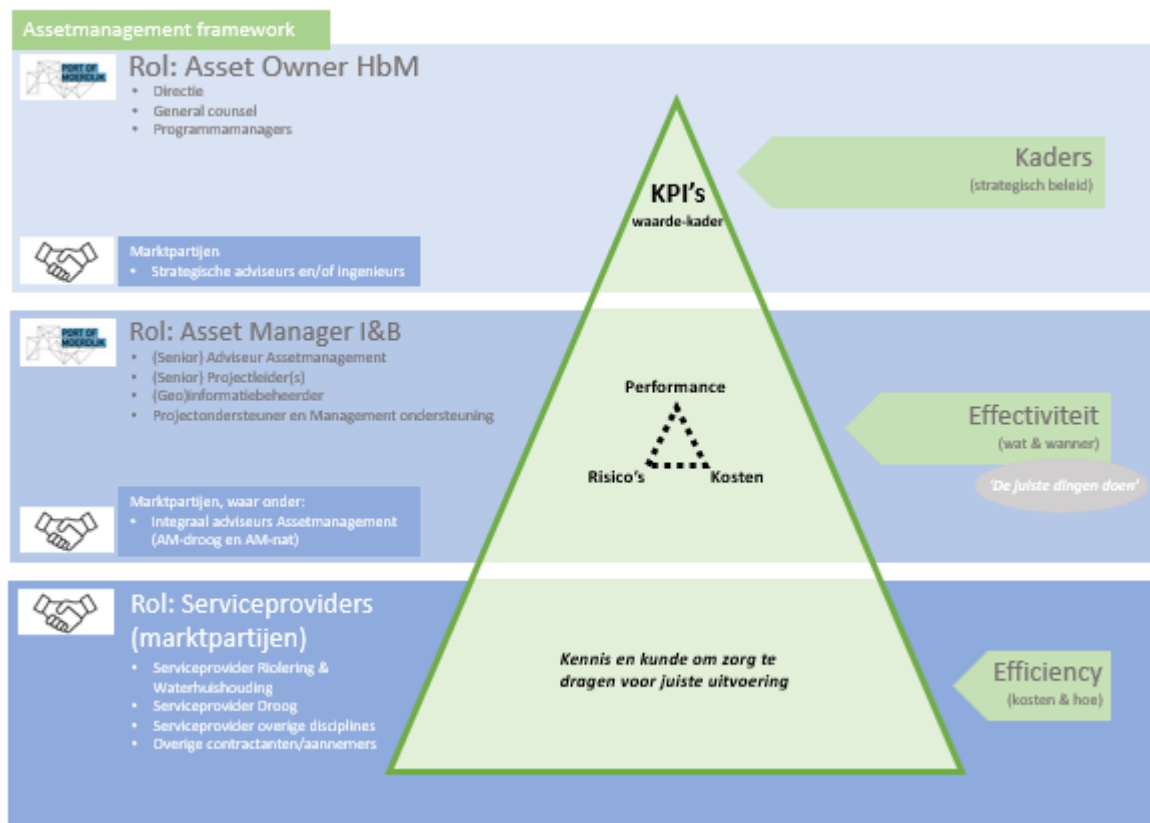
Assetmanagement framework

PORT OF MOERDIJK

Rol: Asset Owner HbM
- Directie
- General counsel
- Programmamanagers

Marktpartijen
- Strategische adviseurs en/of ingenieurs

KPI's
waarde-kader

Kaders
(strategisch beleid)

PORT OF MOERDIJK

Rol: Asset Manager I&B
- (Senior) Adviseur Assetmanagement
- (Senior) Projectleider(s)
- (Geo)informatiebeheerder
- Projectondersteuner en Management ondersteuning

Marktpartijen, waar onder:
- Integraal adviseurs Assetmanagement (AM-droog en AM-nat)

Performance
Risico's
Kosten

Effectiviteit
(wat & wanner)
'De juiste dingen doen'

Rol: Serviceproviders (marktpartijen)
- Serviceprovider Riolering & Waterhuishouding
- Serviceprovider Droog
- Serviceprovider overige disciplines
- Overige contractanten/aannemers

Kennis en kunde om zorg te dragen voor juiste uitvoering

Efficiency
(kosten & hoe)